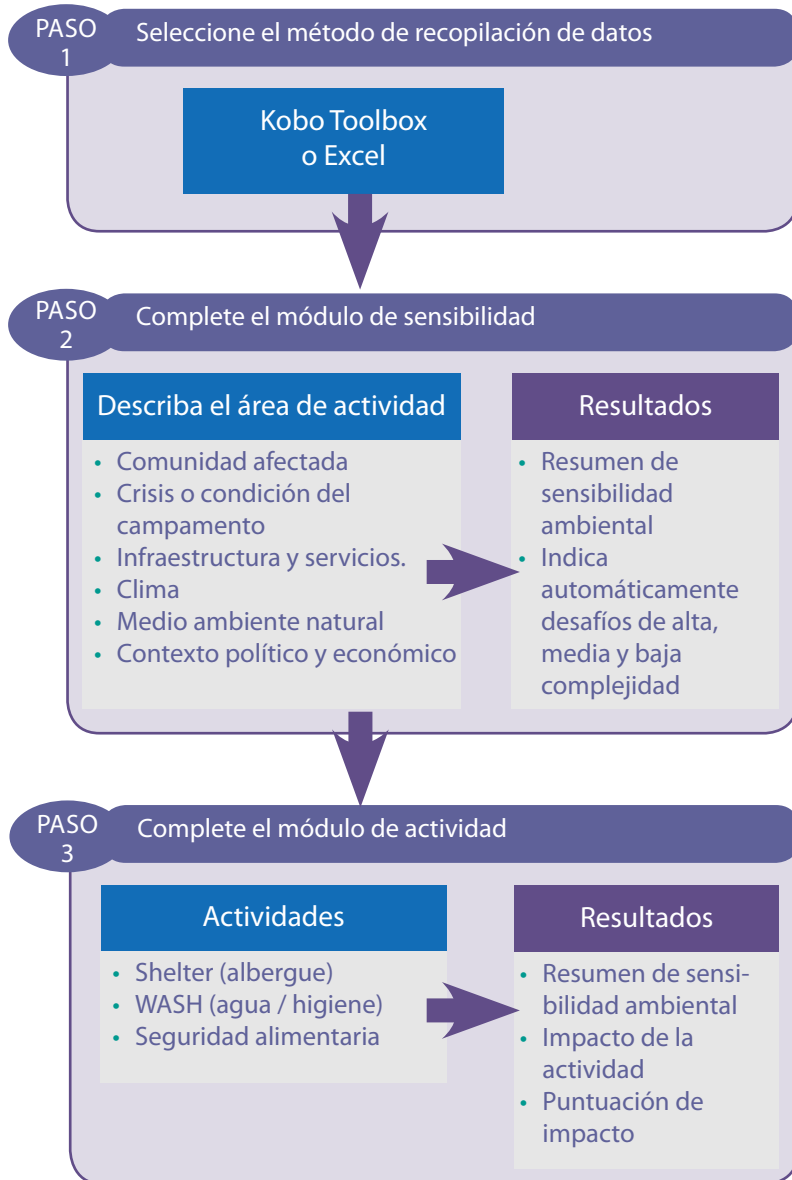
PASO 1
Seleccione el método de recopilación de datos

Kobo Toolbox o Excel

PASO 2
Complete el módulo de sensibilidad

Describa el área de actividad
• Comunidad afectada
• Crisis o condición del campamento
• Infraestructura y servicios.
• Clima
• Medio ambiente natural
• Contexto político y económico

Resultados
• Resumen de sensibilidad ambiental
• Indica automáticamente desafíos de alta, media y baja complejidad

PASO 3
Complete el módulo de actividad

Actividades
• Shelter (albergue)
• WASH (agua / higiene)
• Seguridad alimentaria

Resultados
• Resumen de sensibilidad ambiental
• Impacto de la actividad
• Puntuación de impacto